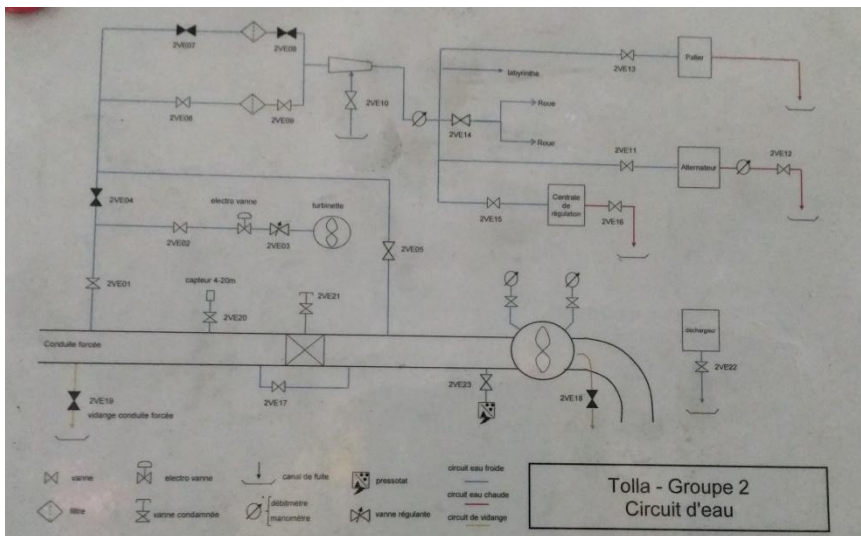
2VE07
2VE08
2VE06
2VE09
2VE10
labyrinthe
2VE13
Palier
Roue
Roue
2VE14
2VE11
Alternateur
2VE12
2VE04
electro vanne
turbinette
2VE02
2VE03
2VE05
2VE15
Centrale de régulation
2VE16
2VE01
capteur 4-20m
2VE21
2VE20
Conduite forcée
déchargeur
2VE22
2VE17
2VE23
2VE18
2VE19
vidange conduite forcée

vanne
electro vanne
canal de fuite
pressotat
circuit eau froide
circuit eau chaude
circuit de vidange
filtre
vanne condamnée
débitmètre
manomètre
vanne régulante

Tolla - Groupe 2
Circuit d'eau